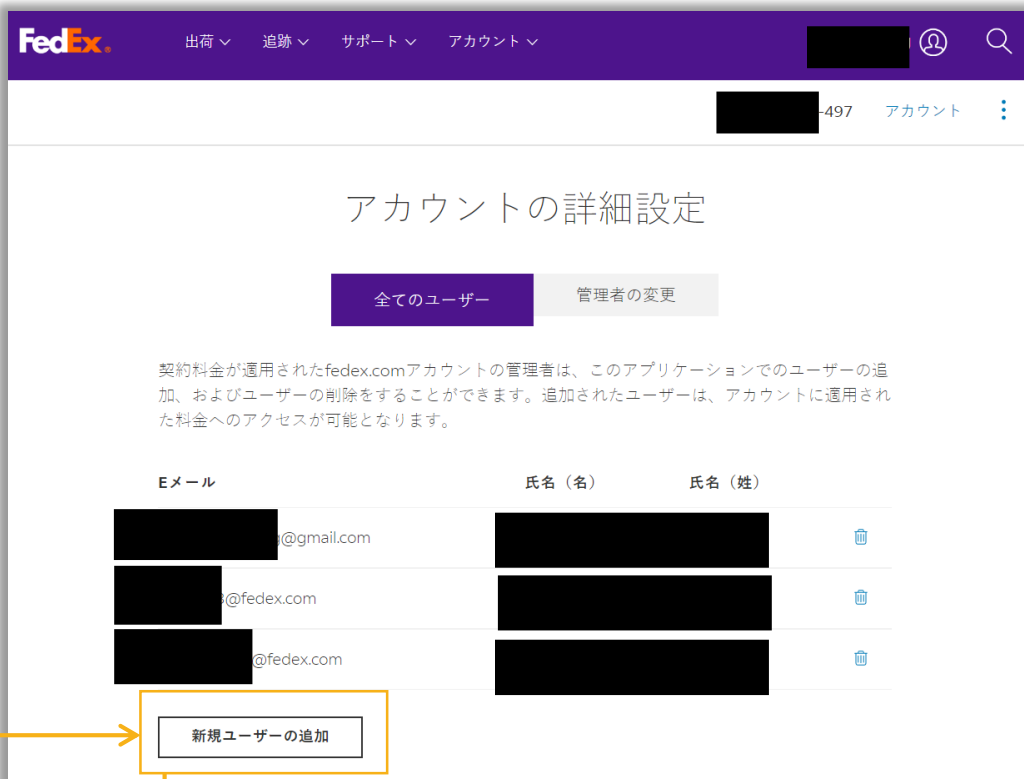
FedEx.

出荷 追跡 サポート アカウント

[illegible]-497 アカウント

アカウントの詳細設定

全てのユーザー 管理者の変更

契約料金が適用されたfedex.comアカウントの管理者は、このアプリケーションでのユーザーの追加、およびユーザーの削除をすることができます。追加されたユーザーは、アカウントに適用された料金へのアクセスが可能となります。

| Eメール | 氏名（名） | 氏名（姓） |
|---|---|---|
| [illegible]@gmail.com | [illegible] | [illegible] |
| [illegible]@fedex.com | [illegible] | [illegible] |
| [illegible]@fedex.com | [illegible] | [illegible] |

新規ユーザーの追加